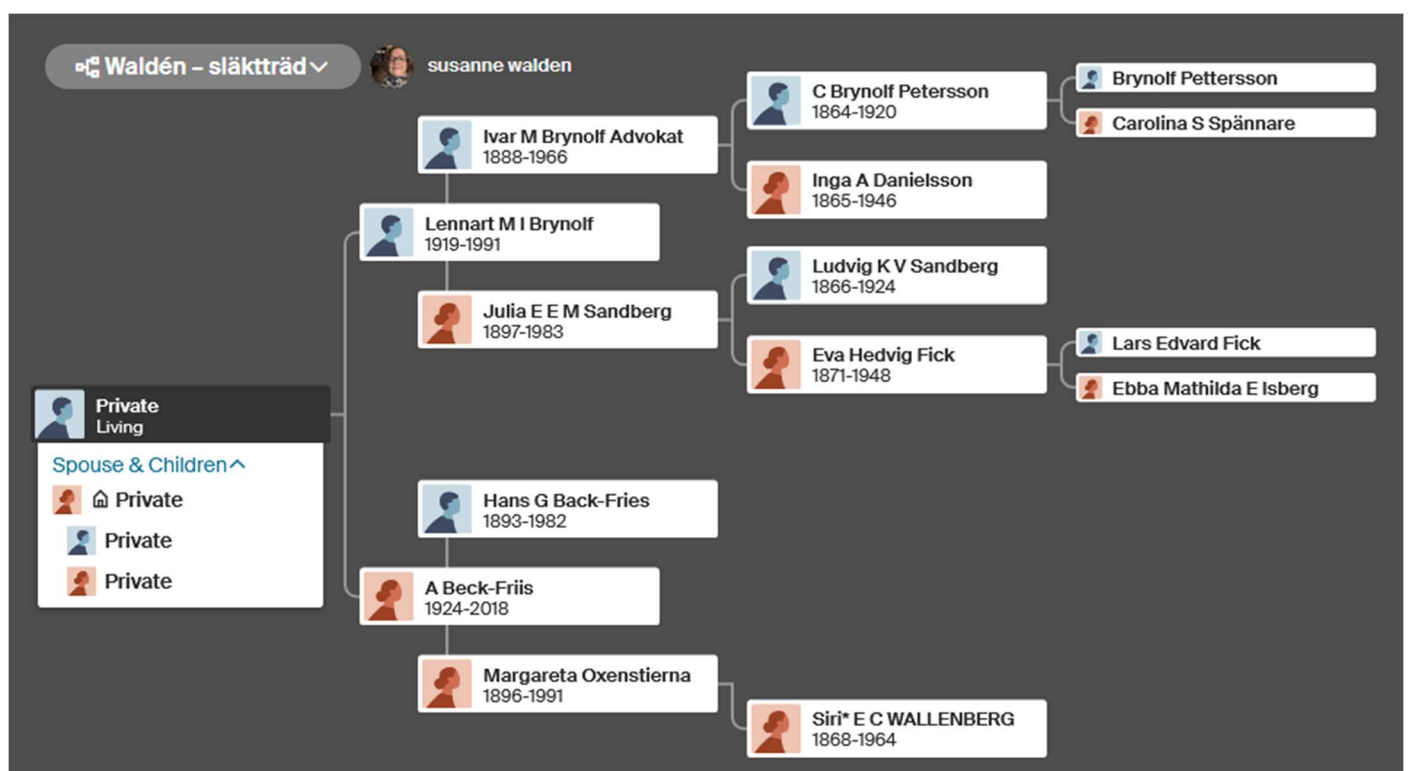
Waldén – släktträd

susanne walden

C Brynolf Petersson
1864-1920

Brynolf Pettersson

Carolina S Spännare

Ivar M Brynolf Advokat
1888-1966

Inga A Danielsson
1865-1946

Lennart M I Brynolf
1919-1991

Ludvig K V Sandberg
1866-1924

Julia E E M Sandberg
1897-1983

Eva Hedvig Fick
1871-1948

Lars Edvard Fick

Ebba Mathilda E Isberg

Private
Living

Spouse & Children

Private

Private

Private

Hans G Back-Fries
1893-1982

A Beck-Friis
1924-2018

Margareta Oxenstierna
1896-1991

Siri* E C WALLENBERG
1868-1964